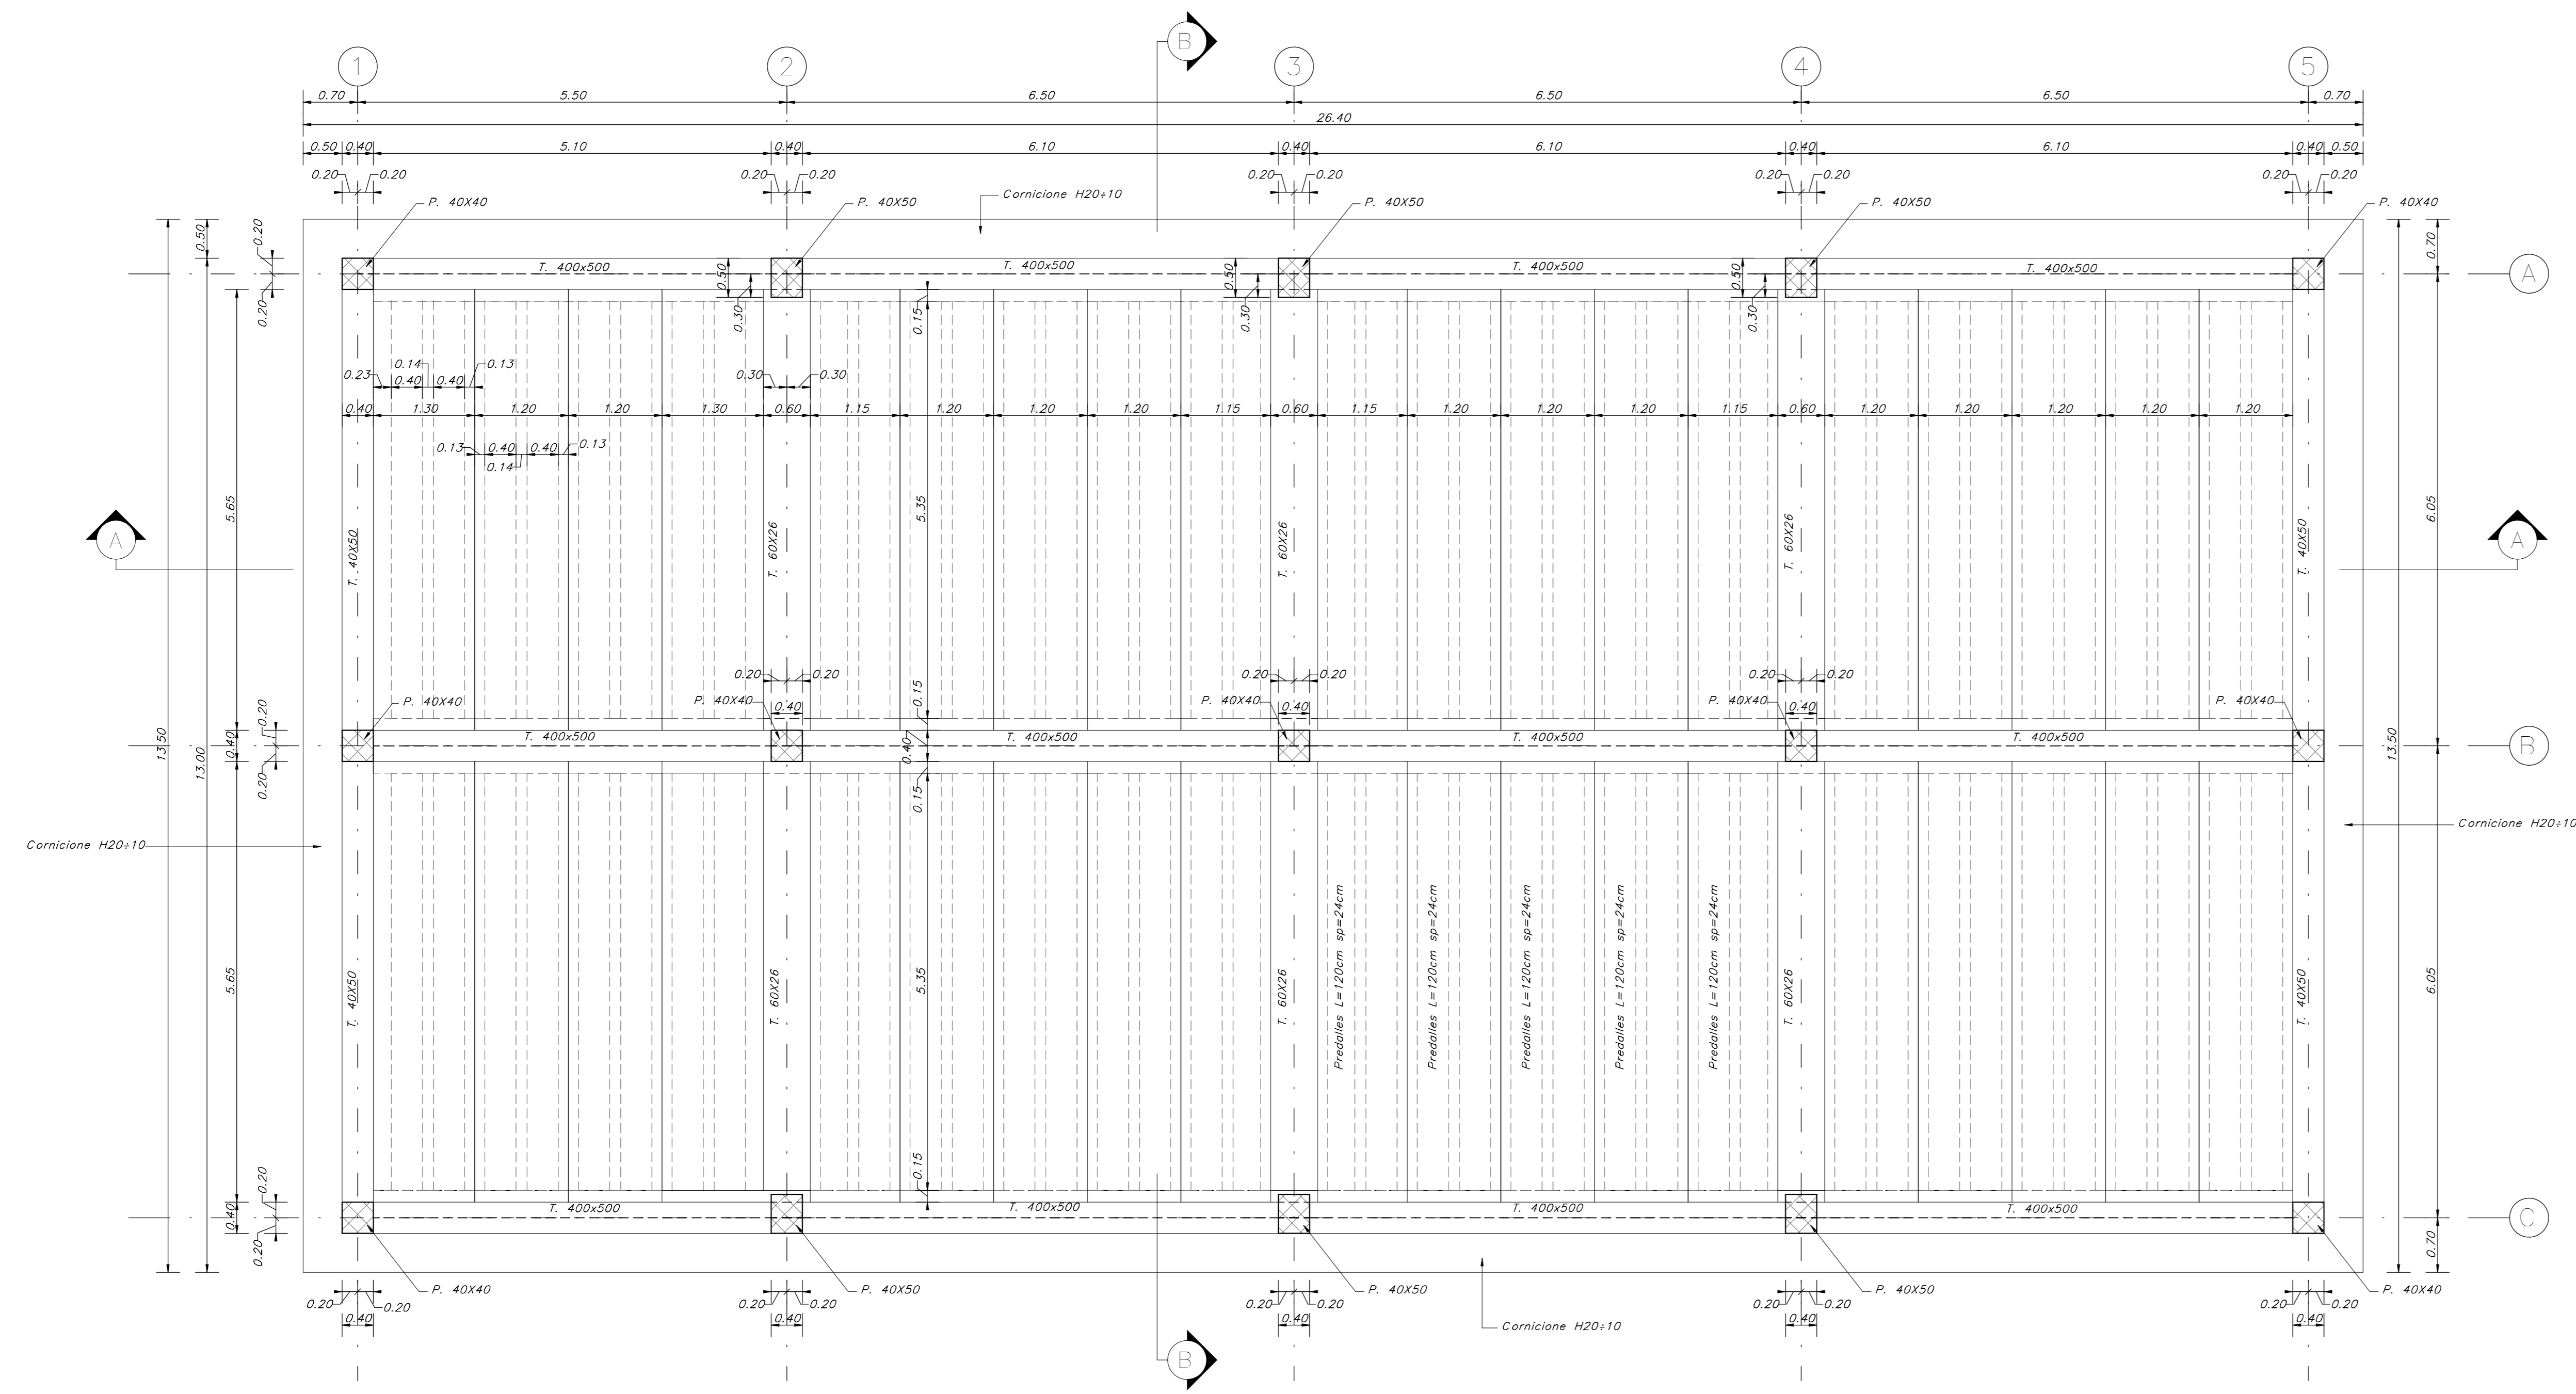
B

1 2 3 4 5

0.70 5.50 6.50 6.50 6.50 0.70

26.40

0.50 0.40 5.10 0.40 6.10 0.40 6.10 0.40 6.10 0.40 0.50

0.20 0.20 0.20 0.20 0.20 0.20 0.20 0.20 0.20 0.20

P. 40X40 P. 40X50 Cornicione H20÷10 P. 40X50 P. 40X50 P. 40X40

0.50 0.20 0.20

T. 400x500 T. 400x500 T. 400x500 T. 400x500

0.50 0.30 0.50 0.30 0.50 0.30 0.70

0.15

0.14 0.13 0.23 0.40 0.40 0.30 0.30

0.40 1.30 1.20 1.20 1.30 0.60 1.15 1.20 1.20 1.20 1.15 0.60 1.15 1.20 1.20 1.20 1.15 0.60 1.20 1.20 1.20 1.20 1.20

0.13 0.40 0.40 0.13 0.14

5.65 5.35

A T. 40X50 T. 60X26 T. 60X26 T. 60X26 T. 40X50 6.05 A

0.20 0.20 0.20 0.20 0.20 0.20

P. 40X40 P. 40X40 0.40 P. 40X40 0.40 P. 40X40 0.40 P. 40X40

0.15

13.50 13.00 0.40 0.20 0.20 T. 400x500 0.40 T. 400x500 T. 400x500 T. 400x500 13.50

B

0.15

Cornicione H20÷10 Cornicione H20÷10

5.65 T. 40X50 T. 60X26 5.35 T. 60X26 Predalles L=120cm sp=24cm Predalles L=120cm sp=24cm Predalles L=120cm sp=24cm Predalles L=120cm sp=24cm Predalles L=120cm sp=24cm T. 60X26 T. 40X50 6.05

0.15

0.20 0.40 0.20 T. 400x500 T. 400x500 T. 400x500 T. 400x500 C 0.70

P. 40X40 P. 40X50 P. 40X50 P. 40X50 P. 40X40

0.20 0.20 0.20 0.20 0.20 0.20 0.20 0.20 0.20 0.20

0.40 0.40 0.40 Cornicione H20÷10 0.40 0.40

B